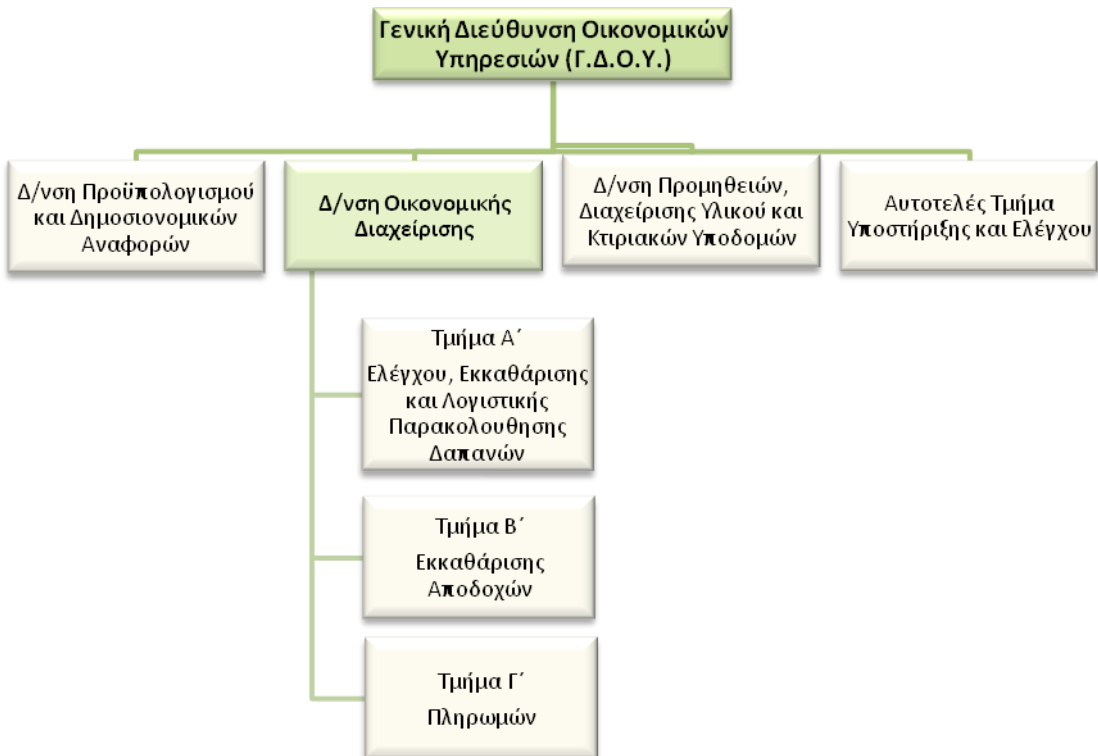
Γενική Διεύθυνση Οικονομικών Υπηρεσιών (Γ.Δ.Ο.Υ.)

Δ/νση Προϋπολογισμού και Δημοσιονομικών Αναφορών

Δ/νση Οικονομικής Διαχείρισης

Δ/νση Προμηθειών, Διαχείρισης Υλικού και Κτιριακών Υποδομών

Αυτοτελές Τμήμα Υποστήριξης και Ελέγχου

Τμήμα Α΄
Ελέγχου, Εκκαθάρισης και Λογιστικής Παρακολουθησης Δαπανών

Τμήμα Β΄
Εκκαθάρισης Αποδοχών

Τμήμα Γ΄
Πληρωμών